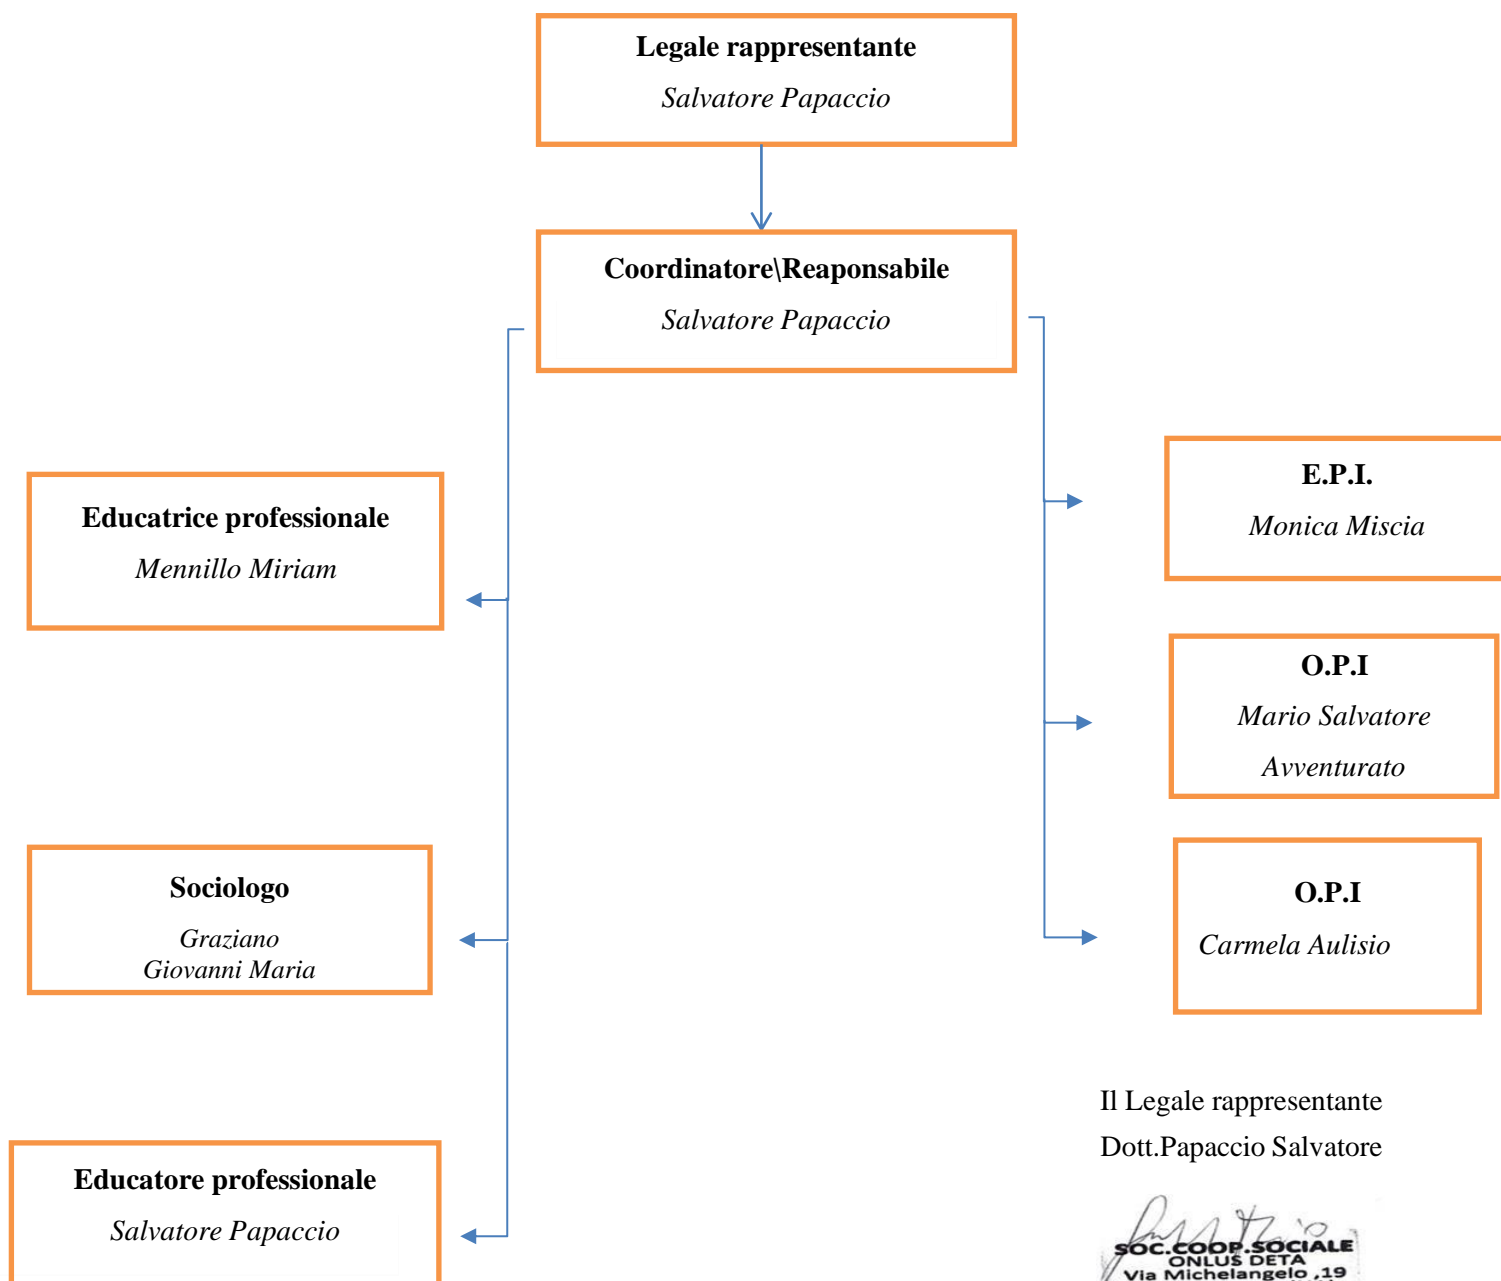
Legale rappresentante
Salvatore Papaccio

Coordinatore\Reaponsabile
Salvatore Papaccio

Educatrice professionale
Mennillo Miriam

Sociologo
Graziano Giovanni Maria

Educatore professionale
Salvatore Papaccio

E.P.I.
Monica Miscia

O.P.I
Mario Salvatore Avventurato

O.P.I
Carmela Aulisio

Il Legale rappresentante
Dott.Papaccio Salvatore

SOC.COOP.SOCIALE
ONLUS DETA
Via Michelangelo ,19